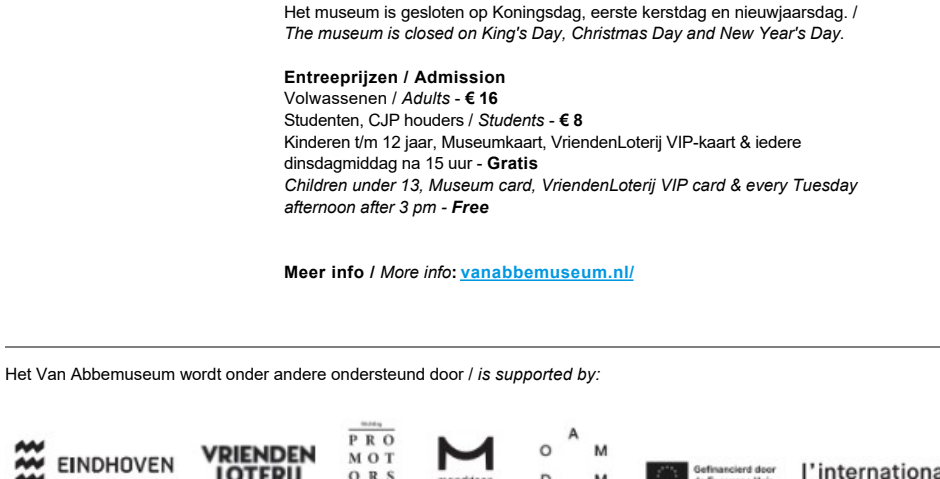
Het museum is gesloten op Koningsdag, eerste kerstdag en nieuwjaarsdag. / *The museum is closed on King's Day, Christmas Day and New Year's Day.*

**Entreeprijzen / Admission**
Volwassenen / *Adults* - **€ 16**
Studenten, CJP houders / *Students* - **€ 8**
Kinderen t/m 12 jaar, Museumkaart, VriendenLoterij VIP-kaart & iedere dinsdagmiddag na 15 uur - **Gratis**
*Children under 13, Museum card, VriendenLoterij VIP card & every Tuesday afternoon after 3 pm - **Free***

**Meer info /** *More info***: vanabbemuseum.nl/**

Het Van Abbemuseum wordt onder andere ondersteund door / *is supported by:*

EINDHOVEN VRIENDEN LOTERIJ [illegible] PRO MOT ORS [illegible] O A M D M Gefinancierd door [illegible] l'internationa